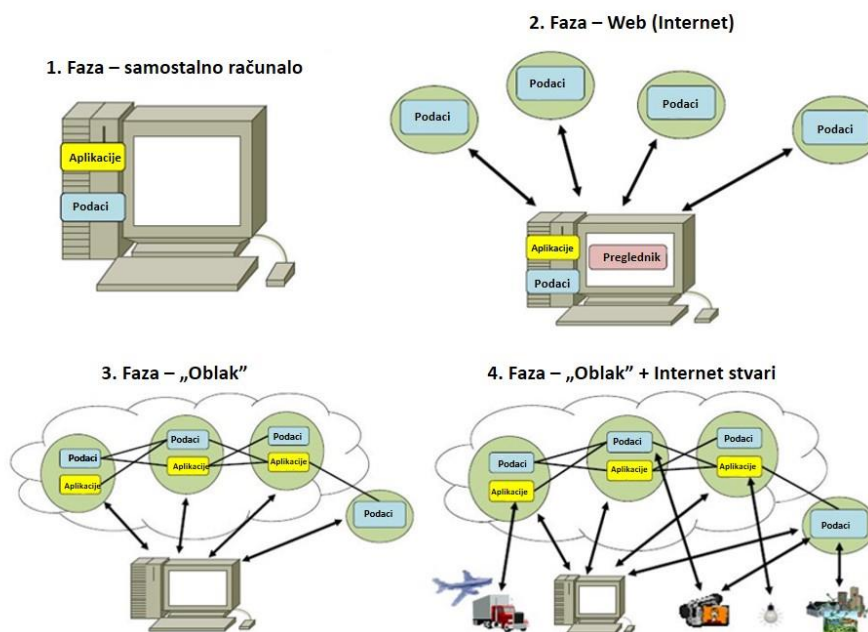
1. Faza – samostalno računalo

Aplikacije

Podaci

2. Faza – Web (Internet)

Podaci

Podaci

Podaci

Podaci

Aplikacije

Preglednik

Podaci

3. Faza – „Oblak"

Podaci

Aplikacije

Podaci

Aplikacije

Podaci

Aplikacije

Podaci

4. Faza – „Oblak" + Internet stvari

Podaci

Aplikacije

Podaci

Aplikacije

Podaci

Aplikacije

Podaci